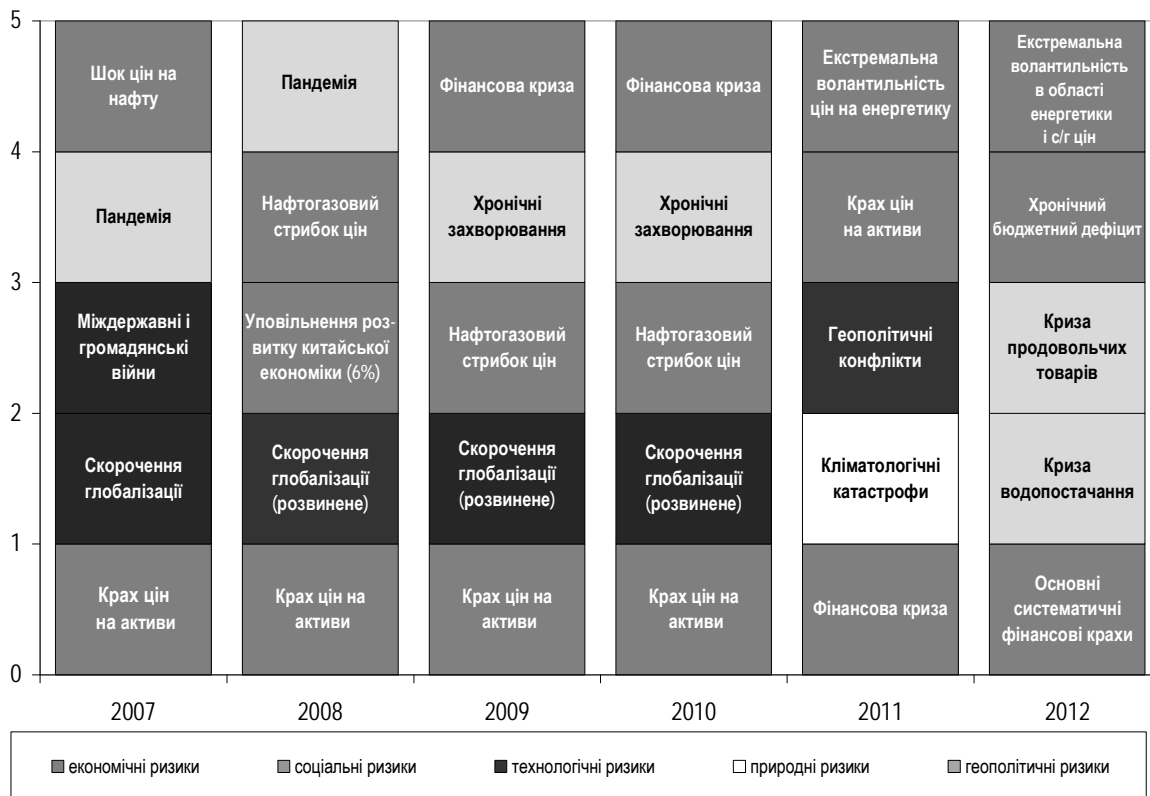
5
4
3
2
1
0

Шок цін на нафту
Пандемія
Міждержавні і громадянські війни
Скорочення глобалізації
Крах цін на активи

Пандемія
Нафтогазовий стрибок цін
Уповільнення розвитку китайської економіки (6%)
Скорочення глобалізації (розвинене)
Крах цін на активи

Фінансова криза
Хронічні захворювання
Нафтогазовий стрибок цін
Скорочення глобалізації (розвинене)
Крах цін на активи

Фінансова криза
Хронічні захворювання
Нафтогазовий стрибок цін
Скорочення глобалізації (розвинене)
Крах цін на активи

Екстремальна волантильність цін на енергетику
Крах цін на активи
Геополітичні конфлікти
Кліматологічні катастрофи
Фінансова криза

Екстремальна волантильність в області енергетики і с/г цін
Хронічний бюджетний дефіцит
Криза продовольчих товарів
Криза водопостачання
Основні систематичні фінансові крахи

2007
2008
2009
2010
2011
2012

економічні ризики
соціальні ризики
технологічні ризики
природні ризики
геополітичні ризики